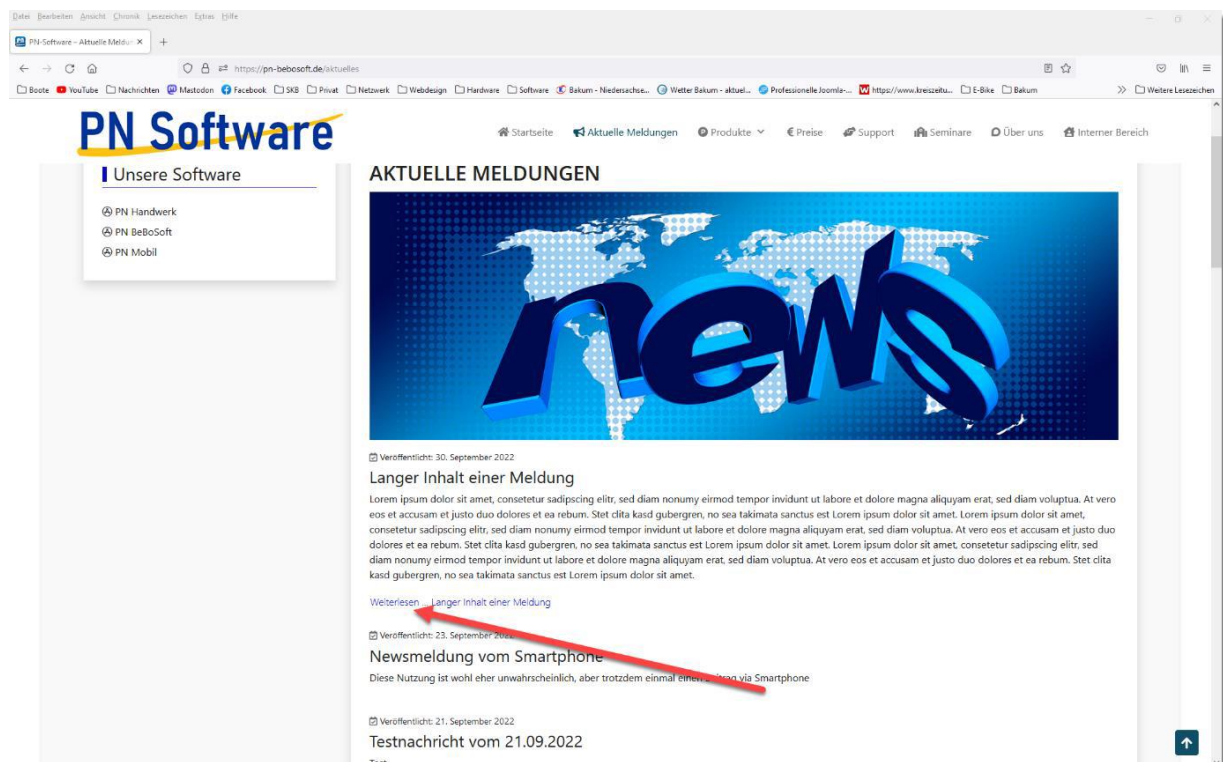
Datei Bearbeiten Ansicht Chronik Lesezeichen Extras Hilfe

PN-Software – Aktuelle Meldu ×   +

https://pn-bebosoft.de/aktuelles

Boote YouTube Nachrichten Mastodon Facebook SKB Privat Netzwerk Webdesign Hardware Software Bakum - Niedersachse... Wetter Bakum - aktuel... Professionelle Joomla-... https://www.kreiszeitu... E-Bike Bakum Weitere Lesezeichen

PN Software

Startseite Aktuelle Meldungen Produkte Preise Support Seminare Über uns Interner Bereich

Unsere Software

PN Handwerk
PN BeBoSoft
PN Mobil

AKTUELLE MELDUNGEN

news

Veröffentlicht: 30. September 2022

Langer Inhalt einer Meldung

Lorem ipsum dolor sit amet, consetetur sadipscing elitr, sed diam nonumy eirmod tempor invidunt ut labore et dolore magna aliquyam erat, sed diam voluptua. At vero eos et accusam et justo duo dolores et ea rebum. Stet clita kasd gubergren, no sea takimata sanctus est Lorem ipsum dolor sit amet. Lorem ipsum dolor sit amet, consetetur sadipscing elitr, sed diam nonumy eirmod tempor invidunt ut labore et dolore magna aliquyam erat, sed diam voluptua. At vero eos et accusam et justo duo dolores et ea rebum. Stet clita kasd gubergren, no sea takimata sanctus est Lorem ipsum dolor sit amet. Lorem ipsum dolor sit amet, consetetur sadipscing elitr, sed diam nonumy eirmod tempor invidunt ut labore et dolore magna aliquyam erat, sed diam voluptua. At vero eos et accusam et justo duo dolores et ea rebum. Stet clita kasd gubergren, no sea takimata sanctus est Lorem ipsum dolor sit amet.

Weiterlesen – Langer Inhalt einer Meldung

Veröffentlicht: 23. September 2022

Newsmeldung vom Smartphone

Diese Nutzung ist wohl eher unwahrscheinlich, aber trotzdem einmal einen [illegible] via Smartphone

Veröffentlicht: 21. September 2022

Testnachricht vom 21.09.2022